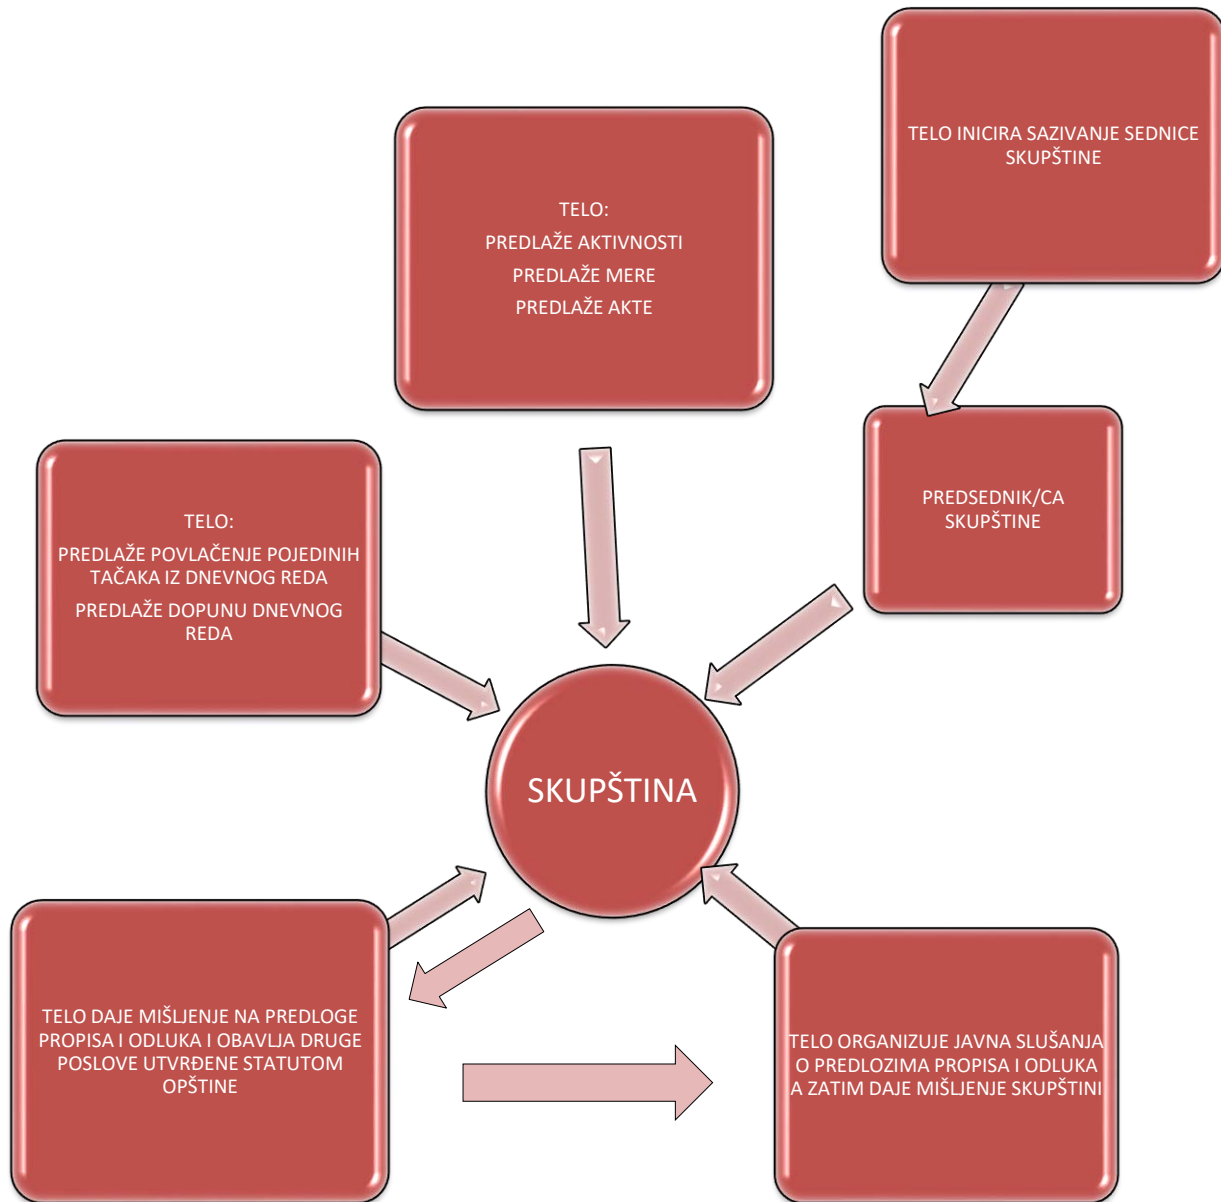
TELO INICIRA SAZIVANJE SEDNICE SKUPŠTINE

TELO:
PREDLAŽE AKTIVNOSTI
PREDLAŽE MERE
PREDLAŽE AKTE

PREDSEDNIK/CA SKUPŠTINE

TELO:
PREDLAŽE POVLAČENJE POJEDINIH TAČAKA IZ DNEVNOG REDA
PREDLAŽE DOPUNU DNEVNOG REDA

SKUPŠTINA

TELO DAJE MIŠLJENJE NA PREDLOGE PROPISA I ODLUKA I OBAVLJA DRUGE POSLOVE UTVRĐENE STATUTOM OPŠTINE

TELO ORGANIZUJE JAVNA SLUŠANJA O PREDLOZIMA PROPISA I ODLUKA A ZATIM DAJE MIŠLJENJE SKUPŠTINI